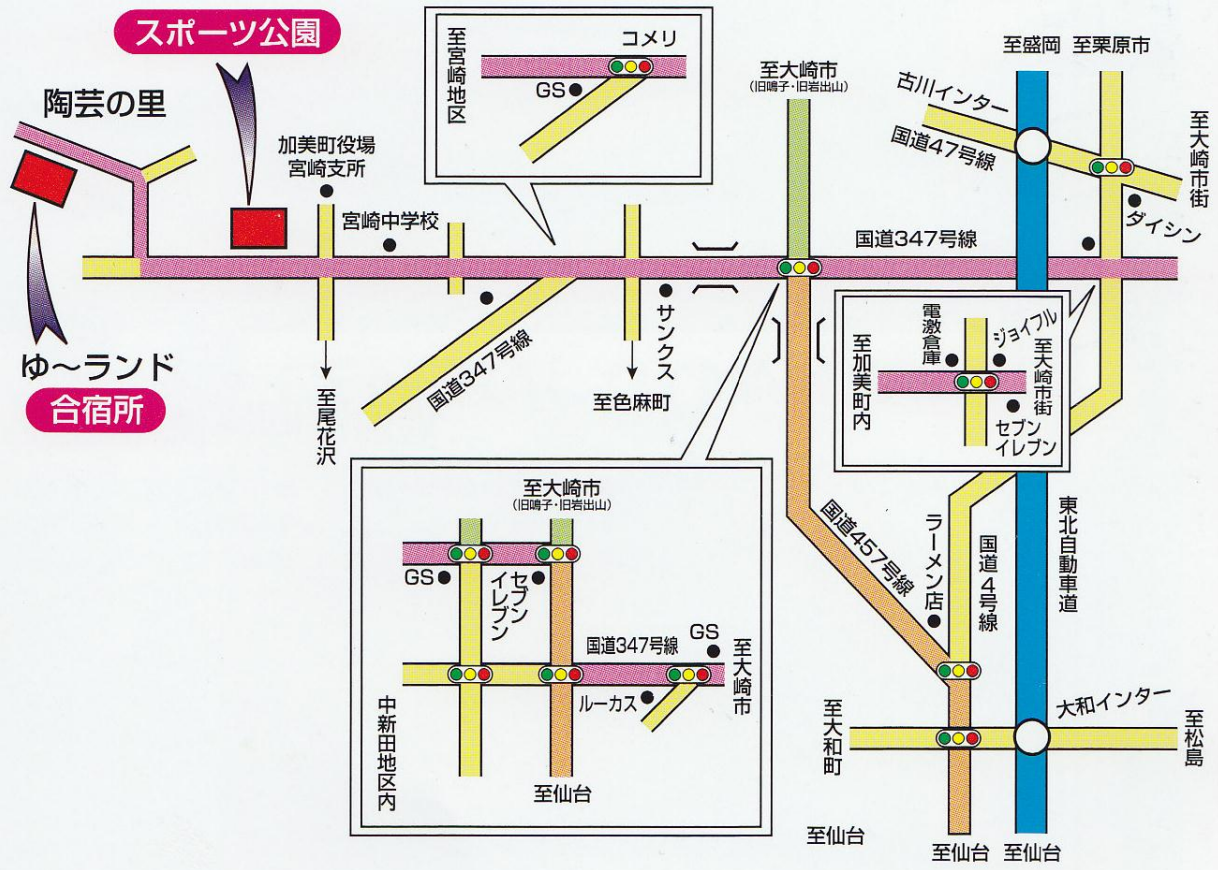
スポーツ公園

陶芸の里

ゆ～ランド

合宿所

加美町役場
宮崎支所

宮崎中学校

至尾花沢

国道347号線

至宮崎地区

コメリ

GS

サンクス

至色麻町

至大崎市
(旧鳴子・旧岩出山)

至盛岡　至栗原市

古川インター

国道47号線

至大崎市街

ダイシン

国道347号線

至加美町内

電激倉庫

ジョイフル

至大崎市街

セブンイレブン

国道457号線

ラーメン店

国道4号線

東北自動車道

至大崎市
(旧鳴子・旧岩出山)

GS

セブンイレブン

国道347号線

GS

至大崎市

ルーカス

中新田地区内

至仙台

至大和町

大和インター

至松島

至仙台

至仙台　至仙台